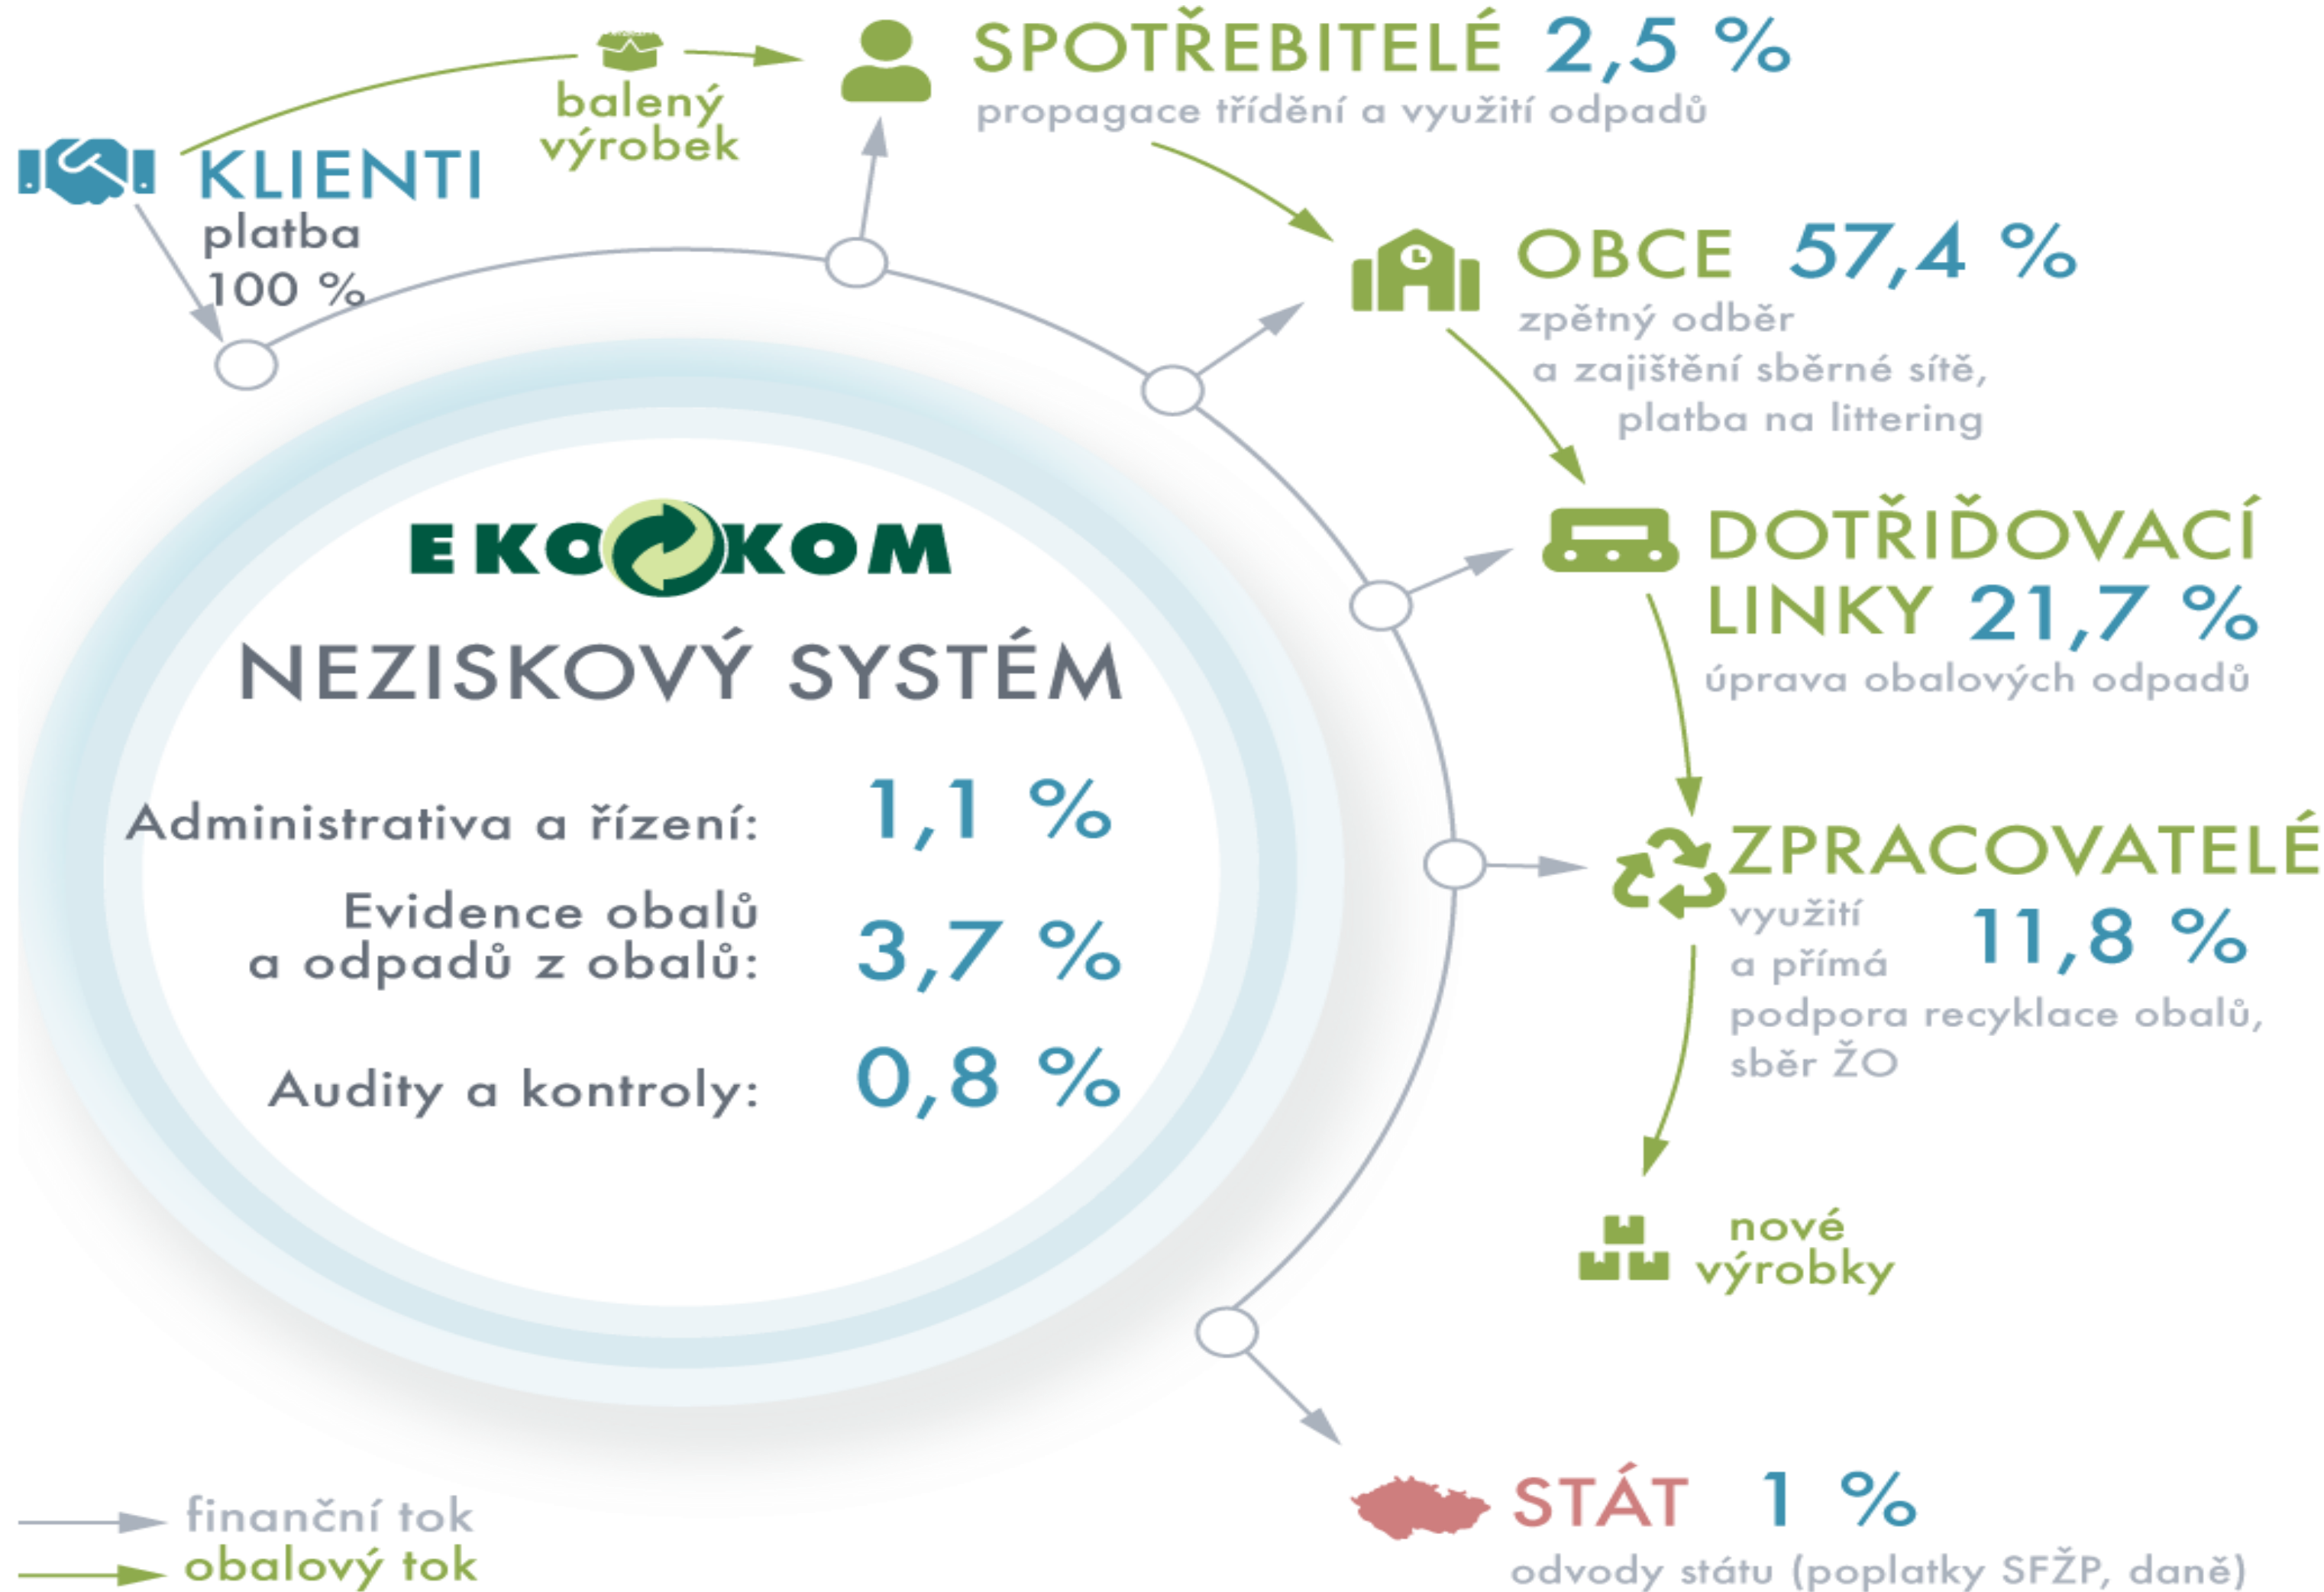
SPOTŘEBITELÉ 2,5 %
propagace třídění a využití odpadů

balený výrobek

KLIENTI
platba 100 %

OBCE 57,4 %
zpětný odběr a zajištění sběrné sítě, platba na littering

DOTŘIĎOVACÍ LINKY 21,7 %
úprava obalových odpadů

EKOKOM
NEZISKOVÝ SYSTÉM

Administrativa a řízení: 1,1 %
Evidence obalů a odpadů z obalů: 3,7 %
Audity a kontroly: 0,8 %

ZPRACOVATELÉ
využití a přímá podpora recyklace obalů, sběr ŽO 11,8 %

nové výrobky

STÁT 1 %
odvody státu (poplatky SFŽP, daně)

finanční tok
obalový tok